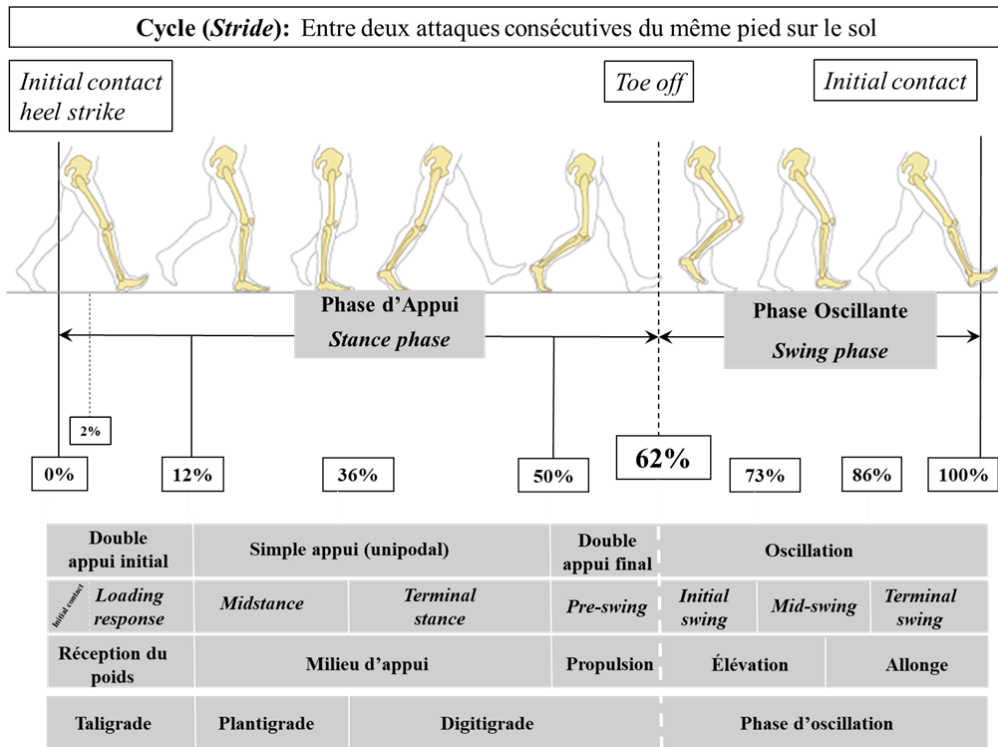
**Cycle (*Stride*):** Entre deux attaques consécutives du même pied sur le sol

*Initial contact heel strike*

*Toe off*

*Initial contact*

**Phase d'Appui**
***Stance phase***

**Phase Oscillante**
***Swing phase***

2%

0%

12%

36%

50%

62%

73%

86%

100%

| Double appui initial | Simple appui (unipodal) | | Double appui final | Oscillation | | |
|---|---|---|---|---|---|---|
| Initial contact *Loading response* | *Midstance* | *Terminal stance* | *Pre-swing* | *Initial swing* | *Mid-swing* | *Terminal swing* |
| Réception du poids | Milieu d'appui | | Propulsion | Élévation | | Allonge |
| Taligrade | Plantigrade | Digitigrade | | Phase d'oscillation | | |